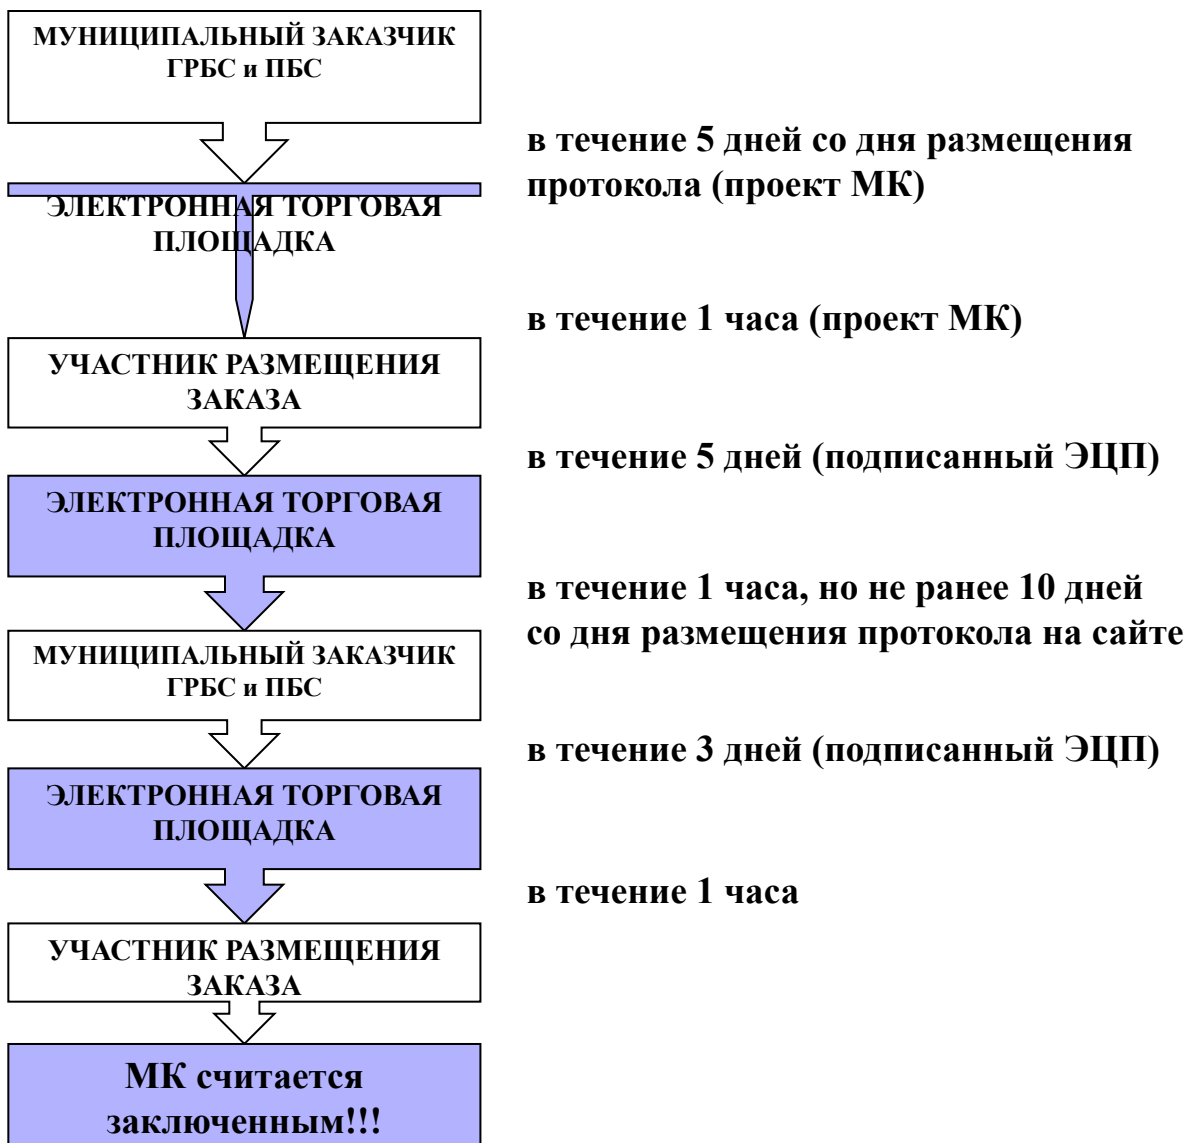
МУНИЦИПАЛЬНЫЙ ЗАКАЗЧИК ГРБС и ПБС

в течение 5 дней со дня размещения протокола (проект МК)

ЭЛЕКТРОННАЯ ТОРГОВАЯ ПЛОЩАДКА

в течение 1 часа (проект МК)

УЧАСТНИК РАЗМЕЩЕНИЯ ЗАКАЗА

в течение 5 дней (подписанный ЭЦП)

ЭЛЕКТРОННАЯ ТОРГОВАЯ ПЛОЩАДКА

в течение 1 часа, но не ранее 10 дней со дня размещения протокола на сайте

МУНИЦИПАЛЬНЫЙ ЗАКАЗЧИК ГРБС и ПБС

в течение 3 дней (подписанный ЭЦП)

ЭЛЕКТРОННАЯ ТОРГОВАЯ ПЛОЩАДКА

в течение 1 часа

УЧАСТНИК РАЗМЕЩЕНИЯ ЗАКАЗА

МК считается заключенным!!!